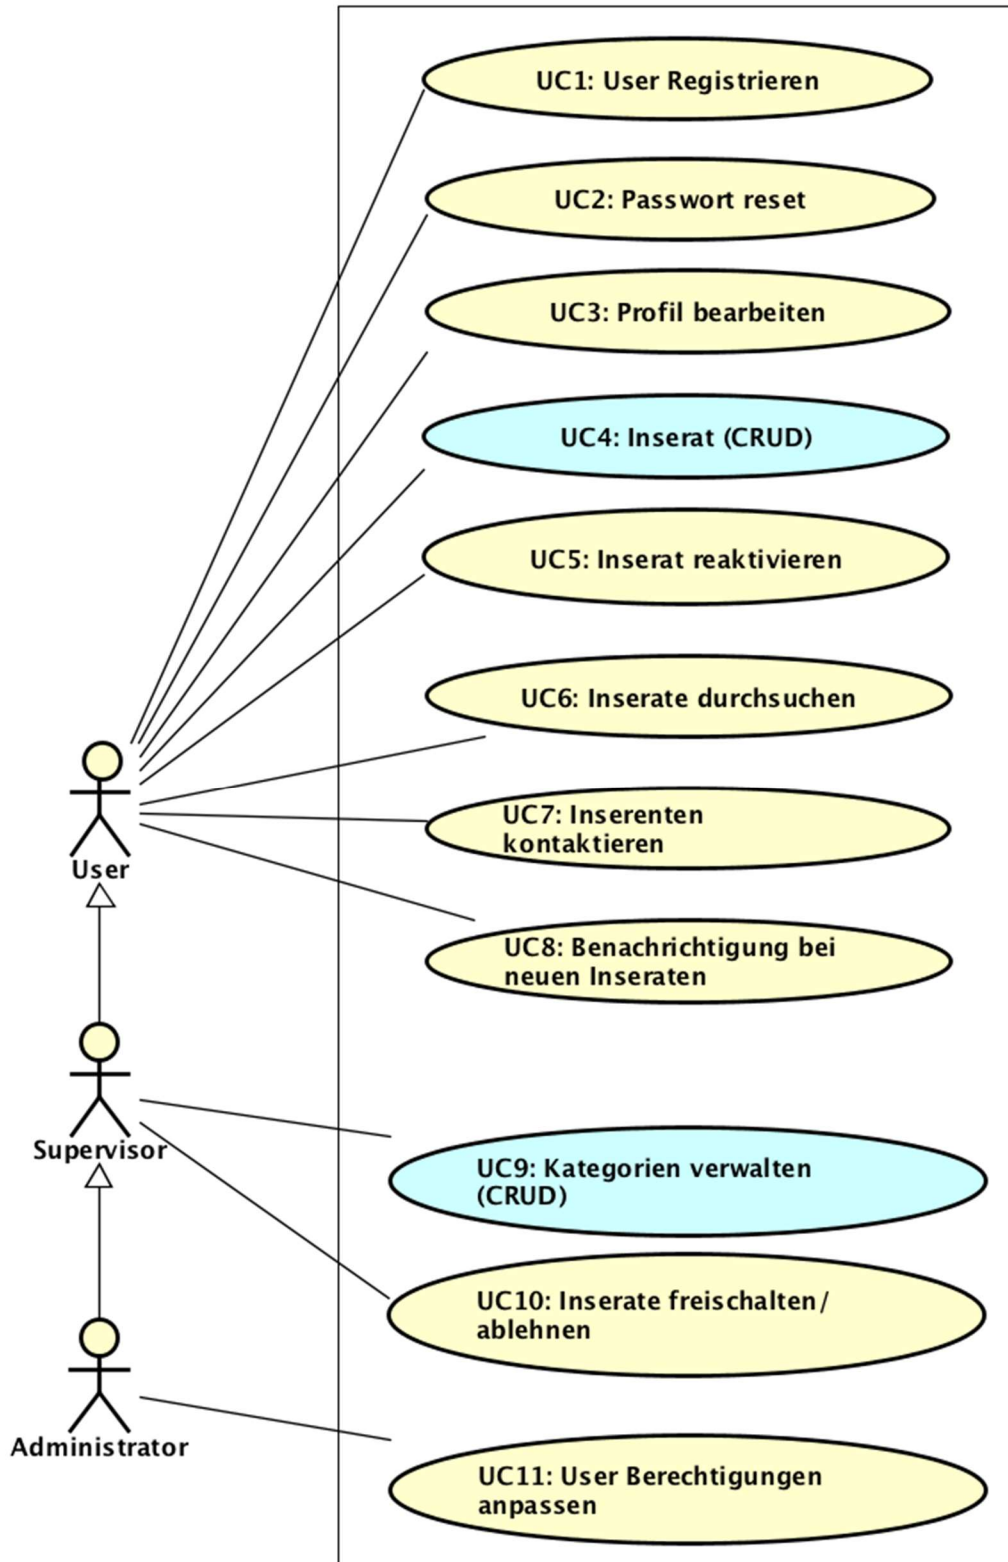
UC1: User Registrieren

UC2: Passwort reset

UC3: Profil bearbeiten

UC4: Inserat (CRUD)

UC5: Inserat reaktivieren

UC6: Inserate durchsuchen

UC7: Inserenten kontaktieren

UC8: Benachrichtigung bei neuen Inseraten

User

Supervisor

UC9: Kategorien verwalten (CRUD)

UC10: Inserate freischalten / ablehnen

Administrator

UC11: User Berechtigungen anpassen